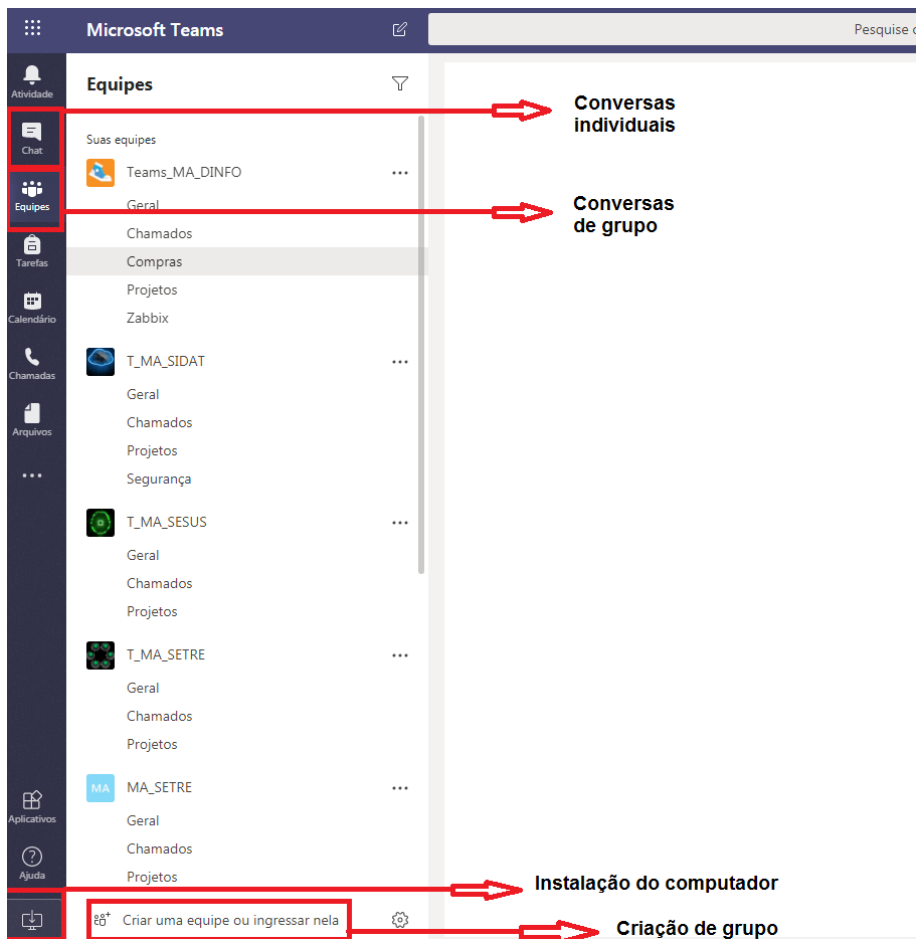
Microsoft Teams

Pesquise

Atividade

Chat

Equipes

Tarefas

Calendário

Chamadas

Arquivos

...

Aplicativos

Ajuda

Equipes

Suas equipes

Teams_MA_DINFO ...

Geral

Chamados

Compras

Projetos

Zabbix

T_MA_SIDAT ...

Geral

Chamados

Projetos

Segurança

T_MA_SESUS ...

Geral

Chamados

Projetos

T_MA_SETRE ...

Geral

Chamados

Projetos

MA MA_SETRE ...

Geral

Chamados

Projetos

Criar uma equipe ou ingressar nela

Conversas individuais

Conversas de grupo

Instalação do computador

Criação de grupo